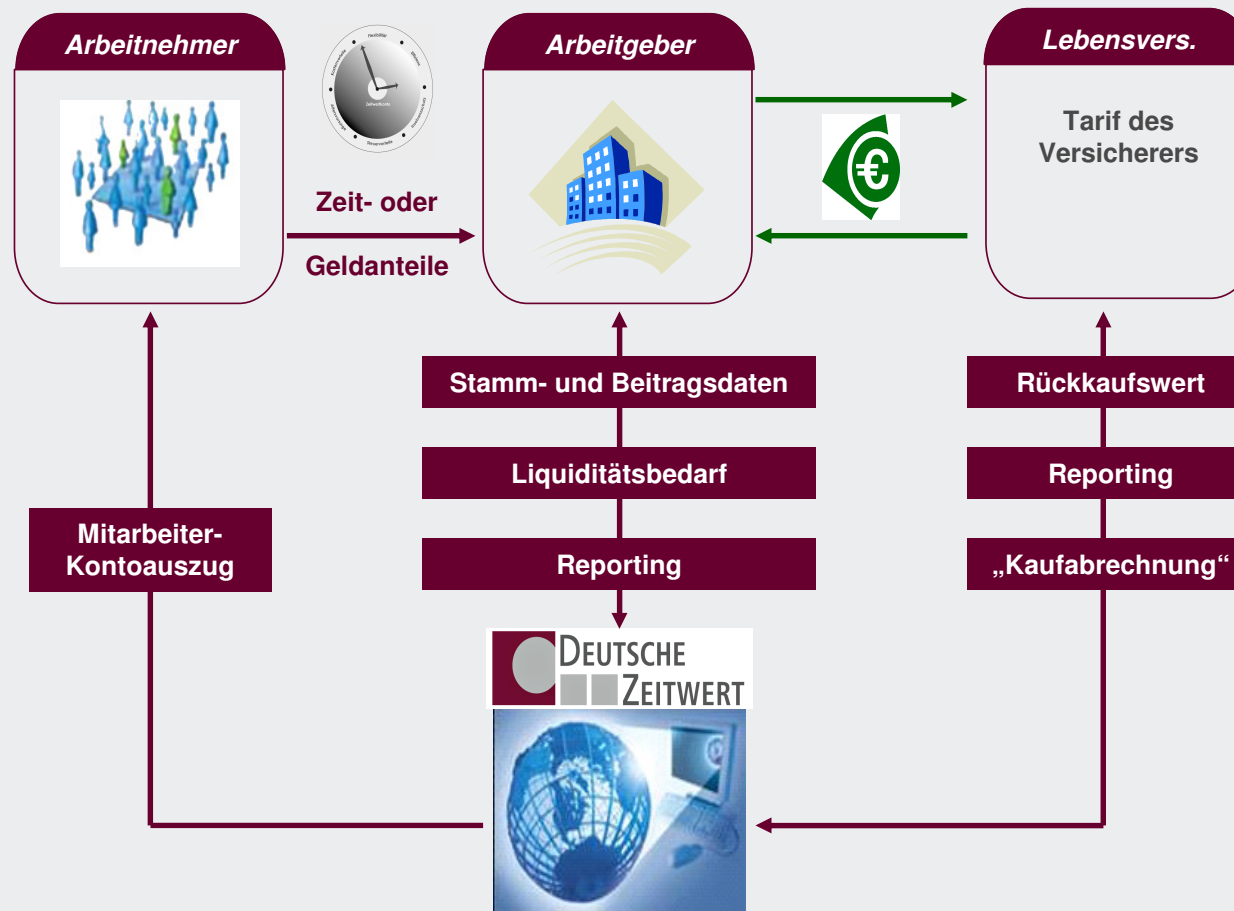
Arbeitnehmer

Arbeitgeber

Lebensvers.

Tarif des Versicherers

Zeit- oder

Geldanteile

Stamm- und Beitragsdaten

Liquiditätsbedarf

Reporting

Rückkaufswert

Reporting

„Kaufabrechnung“

Mitarbeiter-Kontoauszug

DEUTSCHE ZEITWERT